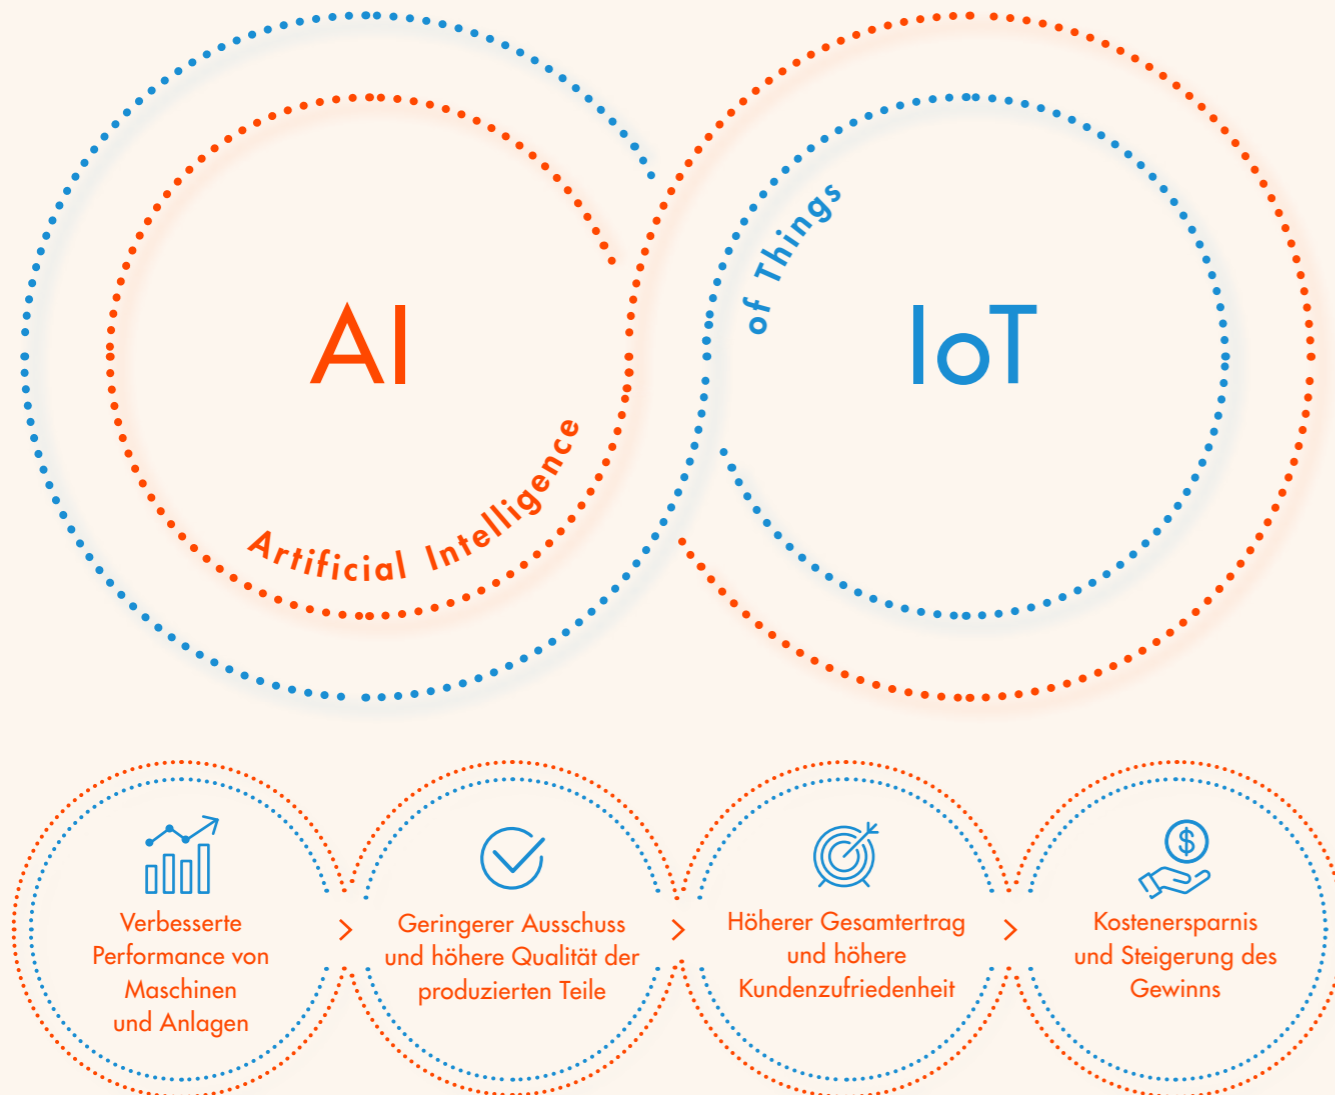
AI

Artificial Intelligence

of Things

IoT

Verbesserte Performance von Maschinen und Anlagen

>

Geringerer Ausschuss und höhere Qualität der produzierten Teile

>

Höherer Gesamtertrag und höhere Kundenzufriedenheit

>

$

Kostenersparnis und Steigerung des Gewinns